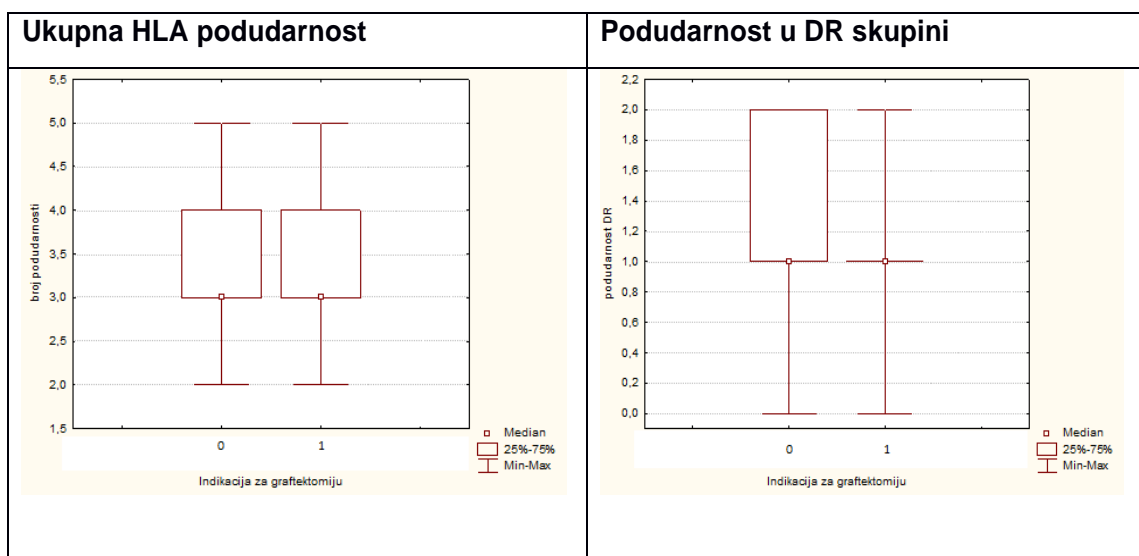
| Ukupna HLA podudarnost | Podudarnost u DR skupini |
|---|---|
| 5,5 5,0 4,5 4,0 3,5 3,0 2,5 2,0 1,5 broj podudarnosti 0 1 Indikacija za graftektomiju Median 25%-75% Min-Max | 2,2 2,0 1,8 1,6 1,4 1,2 1,0 0,8 0,6 0,4 0,2 0,0 podudarnost DR 0 1 Indikacija za graftektomiju Median 25%-75% Min-Max |